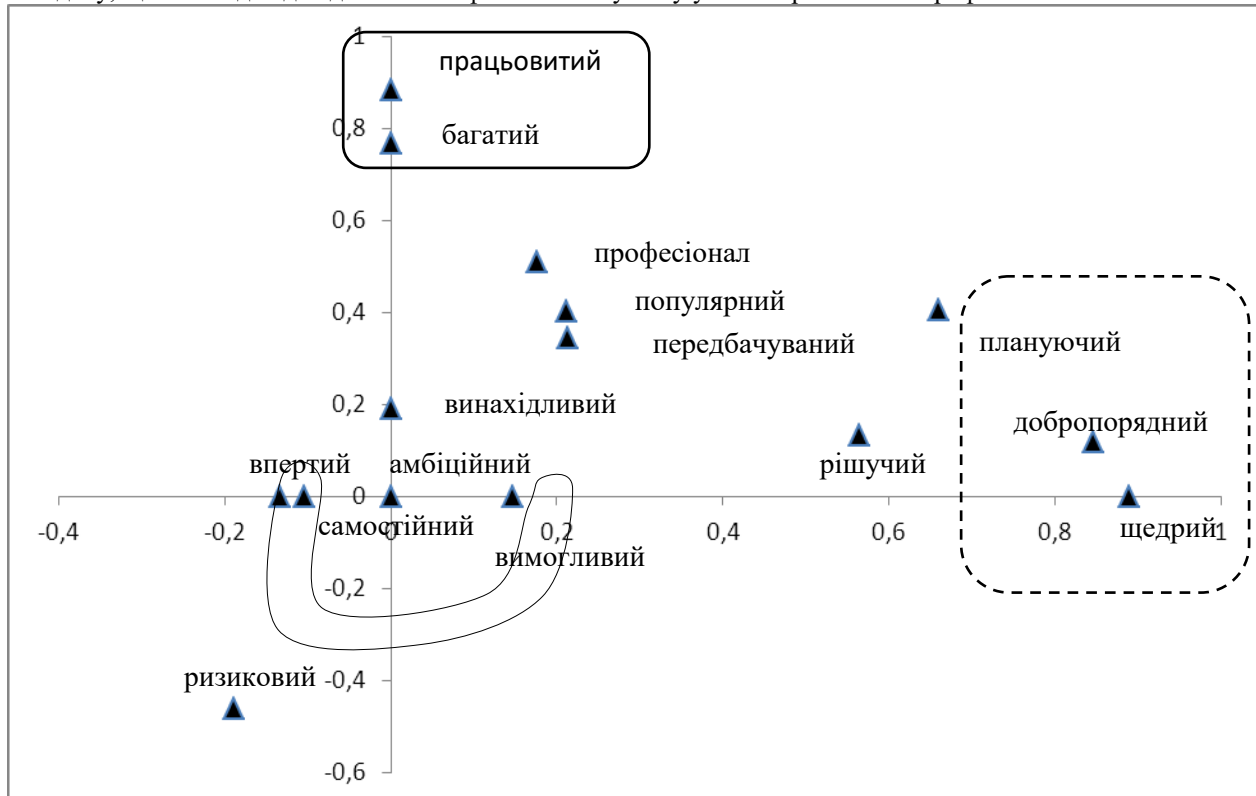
1

працьовитий

0,8

багатий

0,6

професіонал

0,4

популярний

передбачуваний

планую­чий

0,2

винахідливий

добропорядний

впертий

амбіційний

рішучий

0

-0,4

-0,2

самостійний

0,2

0,4

0,6

0,8

щедрий

1

вимогливий

-0,2

ризиковий

-0,4

-0,6